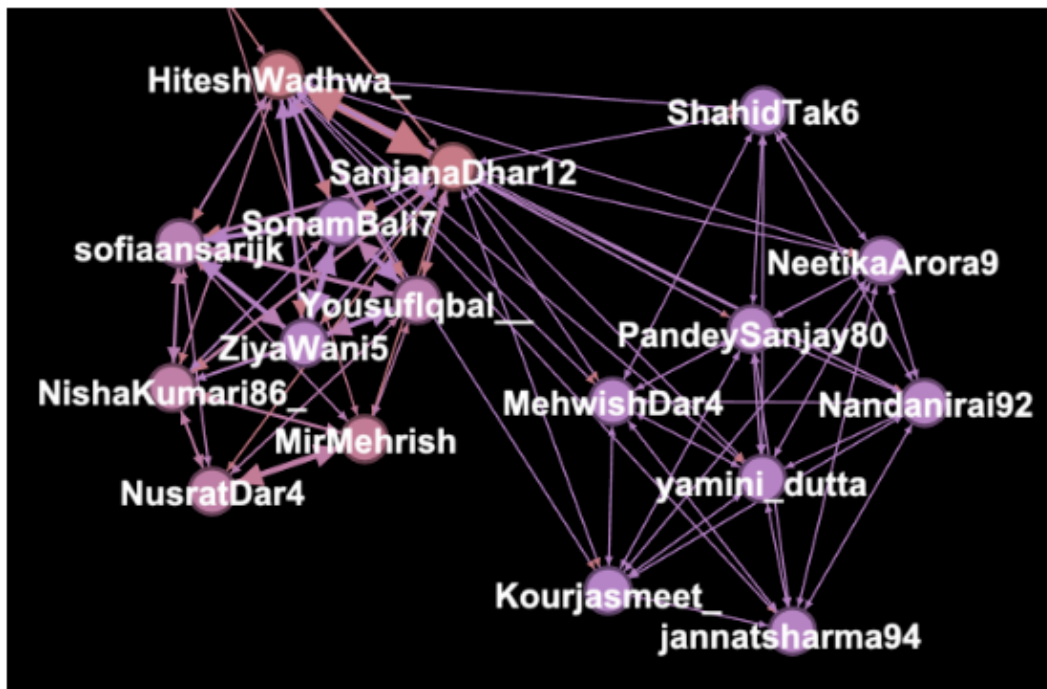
HiteshWadhwa_

ShahidTak6

SanjanaDhar12

SonamBali7

sofiaansarijk

NeetikaArora9

YousufIqbal__

PandeySanjay80

ZiyaWani5

NishaKumari86_

MehwishDar4

Nandanirai92

MirMehrish

NusratDar4

yamini_dutta

Kourjasmeet_

jannatsharma94